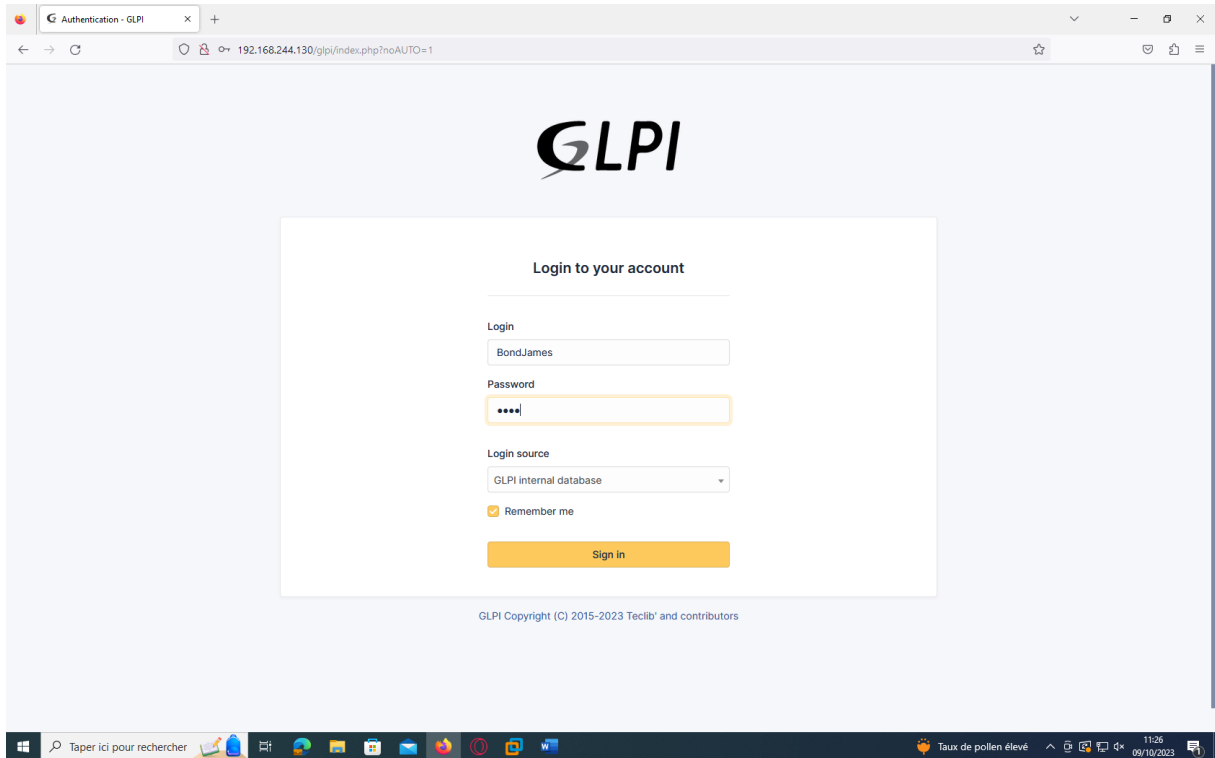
Authentication - GLPI

192.168.244.130/glpi/index.php?noAUTO=1

GLPI

Login to your account

Login

BondJames

Password

••••

Login source

GLPI internal database

Remember me

Sign in

GLPI Copyright (C) 2015-2023 Teclib' and contributors

Taper ici pour rechercher

Taux de pollen élevé

11:26
09/10/2023